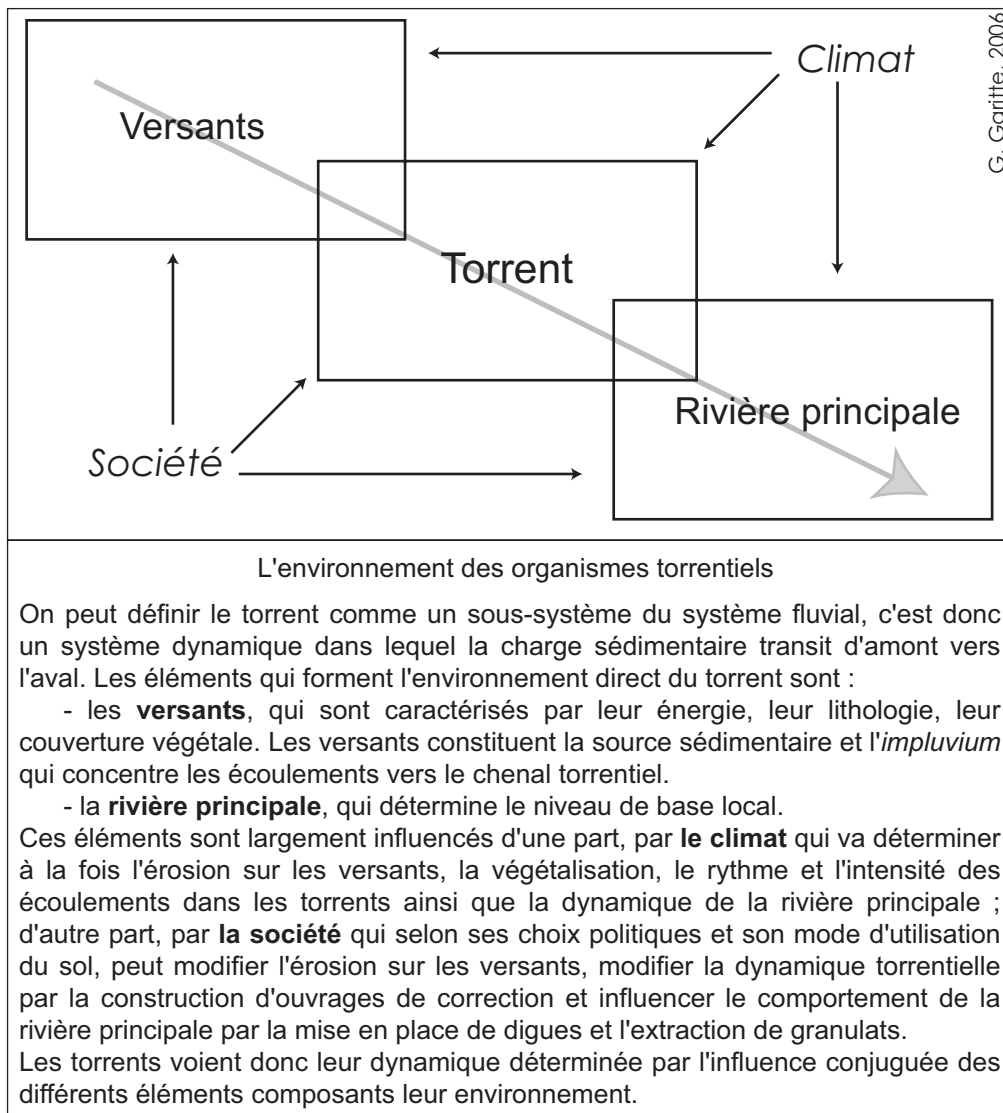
Versants

Climat

G. Garitte, 2006

Torrent

Rivière principale

Société

L'environnement des organismes torrentiels

On peut définir le torrent comme un sous-système du système fluvial, c'est donc un système dynamique dans lequel la charge sédimentaire transit d'amont vers l'aval. Les éléments qui forment l'environnement direct du torrent sont :

- les **versants**, qui sont caractérisés par leur énergie, leur lithologie, leur couverture végétale. Les versants constituent la source sédimentaire et l'*impluvium* qui concentre les écoulements vers le chenal torrentiel.

- la **rivière principale**, qui détermine le niveau de base local.

Ces éléments sont largement influencés d'une part, par **le climat** qui va déterminer à la fois l'érosion sur les versants, la végétalisation, le rythme et l'intensité des écoulements dans les torrents ainsi que la dynamique de la rivière principale ; d'autre part, par **la société** qui selon ses choix politiques et son mode d'utilisation du sol, peut modifier l'érosion sur les versants, modifier la dynamique torrentielle par la construction d'ouvrages de correction et influencer le comportement de la rivière principale par la mise en place de digues et l'extraction de granulats.

Les torrents voient donc leur dynamique déterminée par l'influence conjuguée des différents éléments composants leur environnement.